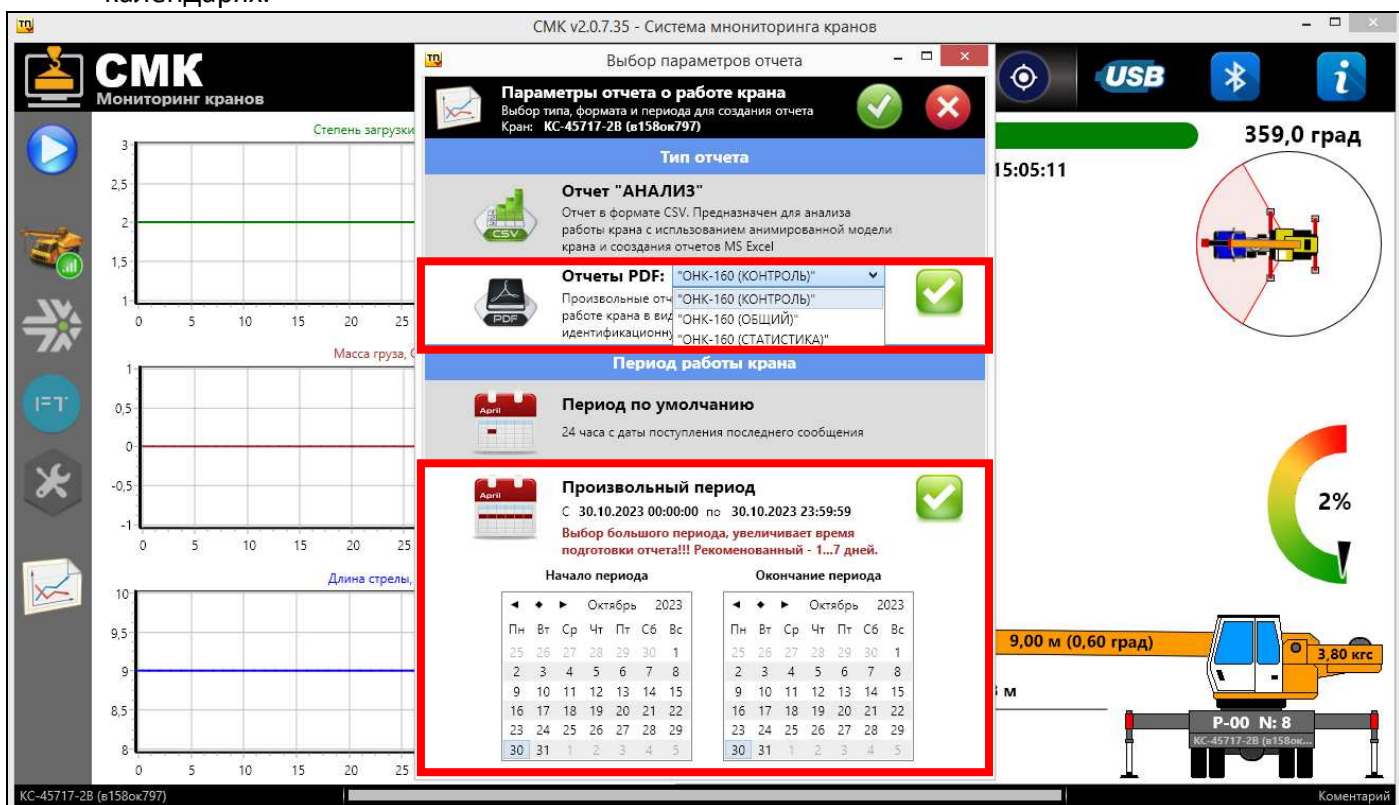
календарях.

ТП СМК v2.0.7.35 - Система мнониторинга кранов

СМК
Мониторинг кранов

Степень загрузки

3
2,5
2
1,5
1
0 5 10 15 20 25

Масса груза, С

1
0,5
0
-0,5
-1
0 5 10 15 20 25

Длина стрелы,

10
9,5
9
8,5
8
0 5 10 15 20 25

ТП Выбор параметров отчета

Параметры отчета о работе крана
Выбор типа, формата и периода для создания отчета
Кран: КС-45717-2В (в158ок797)

Тип отчета

Отчет "АНАЛИЗ"
Отчет в формате CSV. Предназначен для анализа работы крана с использованием анимированной модели крана и соозданя отчетов MS Excel

Отчеты PDF: "ОНК-160 (КОНТРОЛЬ)"
"ОНК-160 (КОНТРОЛЬ)"
"ОНК-160 (ОБЩИЙ)"
"ОНК-160 (СТАТИСТИКА)"
Произвольные отч
работе крана в вид
идентификационну

Период работы крана

Период по умолчанию
24 часа с даты поступления последнего сообщения

Произвольный период
С 30.10.2023 00:00:00 по 30.10.2023 23:59:59
Выбор большого периода, увеличивает время подготовки отчета!!! Рекоменованный - 1...7 дней.

Начало периода

◄ ◆ ► Октябрь 2023
| Пн | Вт | Ср | Чт | Пт | Сб | Вс |
|---|---|---|---|---|---|---|
| 25 | 26 | 27 | 28 | 29 | 30 | 1 |
| 2 | 3 | 4 | 5 | 6 | 7 | 8 |
| 9 | 10 | 11 | 12 | 13 | 14 | 15 |
| 16 | 17 | 18 | 19 | 20 | 21 | 22 |
| 23 | 24 | 25 | 26 | 27 | 28 | 29 |
| 30 | 31 | 1 | 2 | 3 | 4 | 5 |

Окончание периода

◄ ◆ ► Октябрь 2023
| Пн | Вт | Ср | Чт | Пт | Сб | Вс |
|---|---|---|---|---|---|---|
| 25 | 26 | 27 | 28 | 29 | 30 | 1 |
| 2 | 3 | 4 | 5 | 6 | 7 | 8 |
| 9 | 10 | 11 | 12 | 13 | 14 | 15 |
| 16 | 17 | 18 | 19 | 20 | 21 | 22 |
| 23 | 24 | 25 | 26 | 27 | 28 | 29 |
| 30 | 31 | 1 | 2 | 3 | 4 | 5 |

USB

15:05:11

359,0 град

2%

9,00 м (0,60 град)

3,80 кгс

м

Р-00 N: 8
КС-45717-2В (в158ок...

КС-45717-2В (в158ок797)

Коментарий